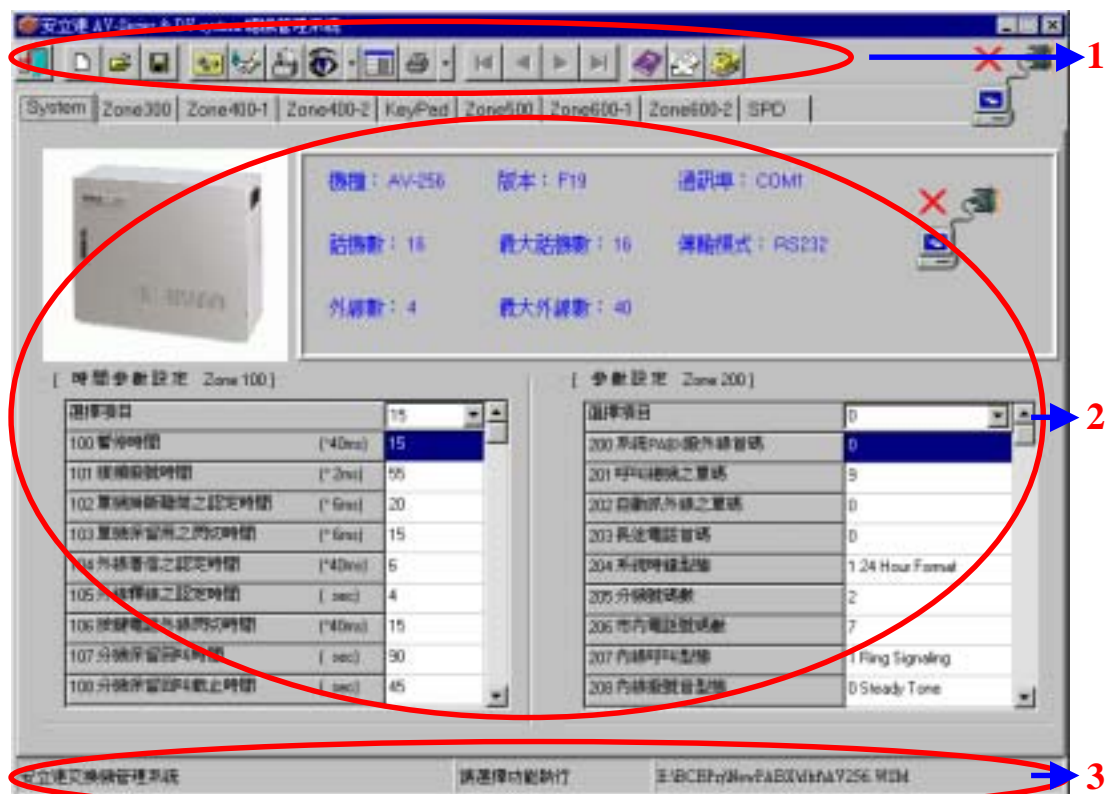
安立達 AV-Series & DE-system 總機管理系統

1

System | Zone300 | Zone400-1 | Zone400-2 | KeyPad | Zone500 | Zone600-1 | Zone600-2 | SPD

機種：AV-256　版本：F19　通訊埠：COM1

話機數：16　最大話機數：16　傳輸模式：RS232

外線數：4　最大外線數：40

[ 時間參數設定 Zone 100 ]

| 選擇項目 | | 15 |
|---|---|---|
| 100 暫停時間 | (*40ms) | 15 |
| 101 撥號脈衝時間 | (* 2ms) | 55 |
| 102 閃斷偵測最短之設定時間 | (* 6ms) | 20 |
| 103 閃斷保留用之閃切時間 | (* 6ms) | 15 |
| 104 外線響鈴之認定時間 | (*40ms) | 6 |
| 105 外線釋線之設定時間 | ( sec) | 4 |
| 106 按鍵電話外線閃切時間 | (*40ms) | 15 |
| 107 分機保留回叫時間 | ( sec) | 90 |
| 108 分機保留回叫截止時間 | ( sec) | 45 |

[ 參數設定 Zone 200 ]

| 選擇項目 | 0 |
|---|---|
| 200 系統PABX撥外線首碼 | 0 |
| 201 呼叫總機之首碼 | 9 |
| 202 自動撥外線之首碼 | 0 |
| 203 長途電話首碼 | 0 |
| 204 系統時鐘型態 | 1 24 Hour Format |
| 205 分機號碼數 | 2 |
| 206 市內電話號碼數 | 7 |
| 207 內線呼叫型態 | 1 Ring Signaling |
| 208 內線撥號音型態 | 0 Steady Tone |

2

安立達交換機管理系統　請選擇功能執行　E:\BCB\Prj\NewPABX\Wbf\AV256.WIM

3